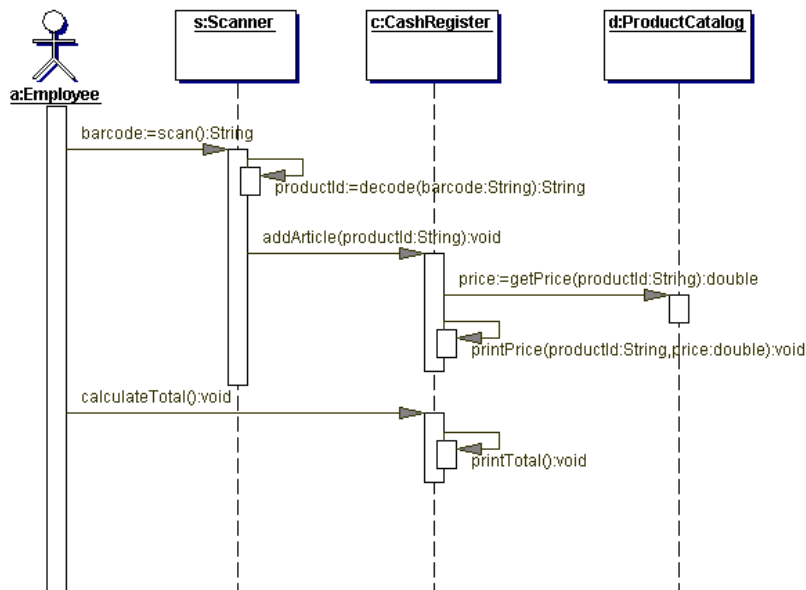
a:Employee

s:Scanner

c:CashRegister

d:ProductCatalog

barcode:=scan():String

productId:=decode(barcode:String):String

addArticle(productId:String):void

price:=getPrice(productId:String):double

printPrice(productId:String,price:double):void

calculateTotal():void

printTotal():void